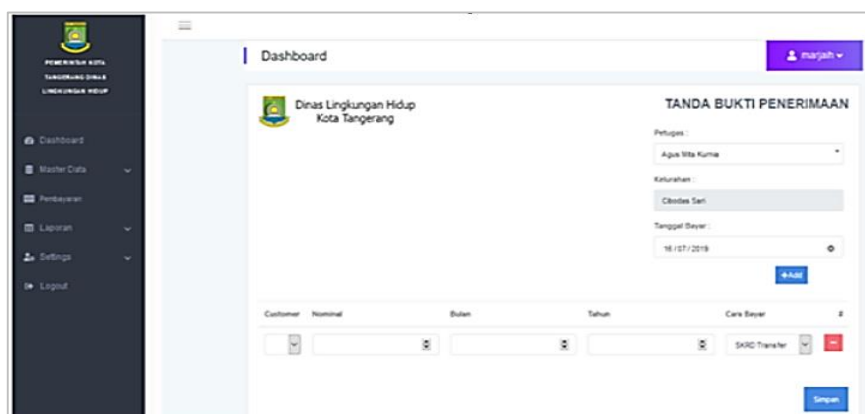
PEMERINTAH KOTA TANGERANG DINAS LINGKUNGAN HIDUP

Dashboard

Master Data

Pembayaran

Laporan

Settings

Logout

Dashboard

marjah

Dinas Lingkungan Hidup
Kota Tangerang

TANDA BUKTI PENERIMAAN

Petugas :

Agus Mita Kurnia

Kelurahan :

Cibodas Sari

Tanggal Bayar :

16/07/2019

+Add

| Customer | Nominal | Bulan | Tahun | Cara Bayar | # |
|---|---|---|---|---|---|
| | | | | SKRD Transfer | |

Simpan